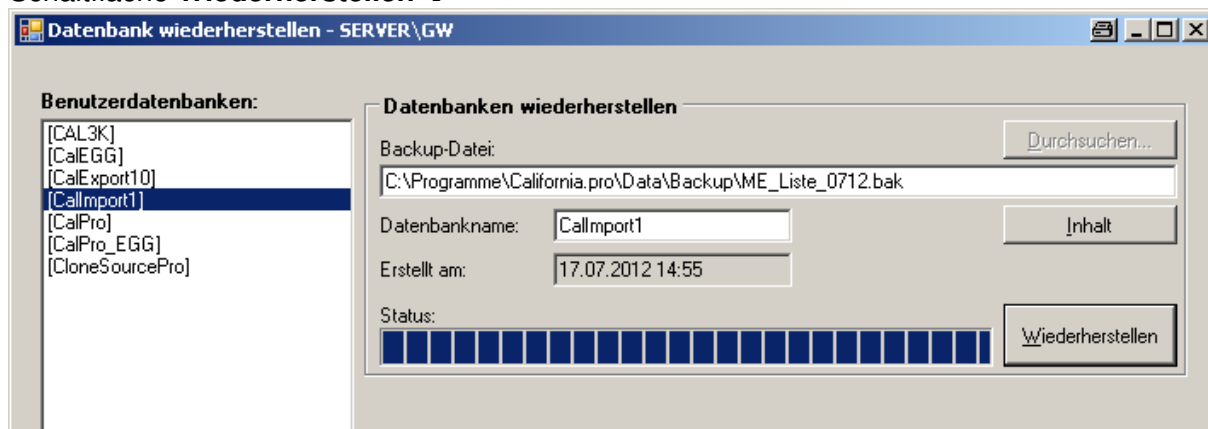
Schaltfläche "Wiederherstellen" :

Datenbank wiederherstellen - SERVER\GW

Benutzerdatenbanken:
[CAL3K]
[CalEGG]
[CalExport10]
[CalImport1]
[CalPro]
[CalPro_EGG]
[CloneSourcePro]

Datenbanken wiederherstellen
Backup-Datei:
Durchsuchen...
C:\Programme\California.pro\Data\Backup\ME_Liste_0712.bak
Datenbankname: CalImport1
Inhalt
Erstellt am: 17.07.2012 14:55
Status:
Wiederherstellen